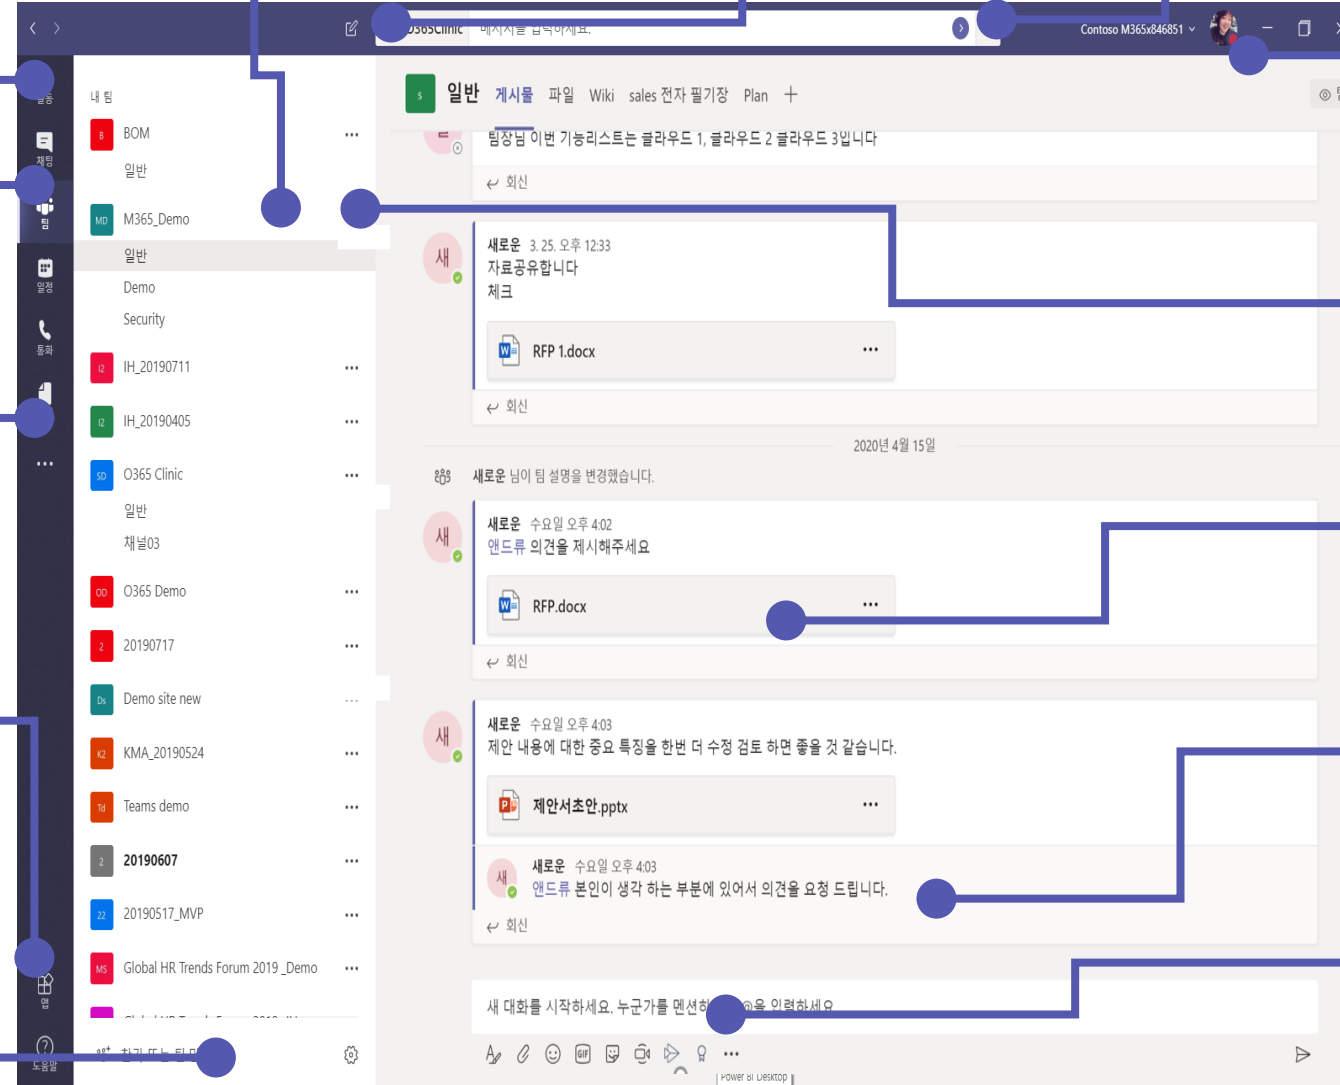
O365Clinic 메시지를 입력하세요.

Contoso M365x846851

활동
채팅
팀
일정
통화
...
앱
도움말

내 팀
B BOM
일반
MD M365_Demo
일반
Demo
Security
I2 IH_20190711
I2 IH_20190405
SD O365 Clinic
일반
채널03
OD O365 Demo
2 20190717
Ds Demo site new
K2 KMA_20190524
Td Teams demo
2 20190607
22 20190517_MVP
MS Global HR Trends Forum 2019 _Demo
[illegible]
참가 또는 팀 만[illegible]

S 일반 게시물 파일 Wiki sales 전자 필기장 Plan +

팀장님 이번 기능리스트는 클라우드 1, 클라우드 2 클라우드 3입니다
회신

새로운 3. 25. 오후 12:33
자료공유합니다
체크
RFP 1.docx
회신

2020년 4월 15일

새로운 님이 팀 설명을 변경했습니다.

새로운 수요일 오후 4:02
앤드류 의견을 제시해주세요
RFP.docx
회신

새로운 수요일 오후 4:03
제안 내용에 대한 중요 특징을 한번 더 수정 검토 하면 좋을 것 같습니다.
제안서초안.pptx
새로운 수요일 오후 4:03
앤드류 본인이 생각 하는 부분에 있어서 의견을 요청 드립니다.
회신

새 대화를 시작하세요. 누군가를 멘션하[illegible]@을 입력하세요.

Power BI Desktop